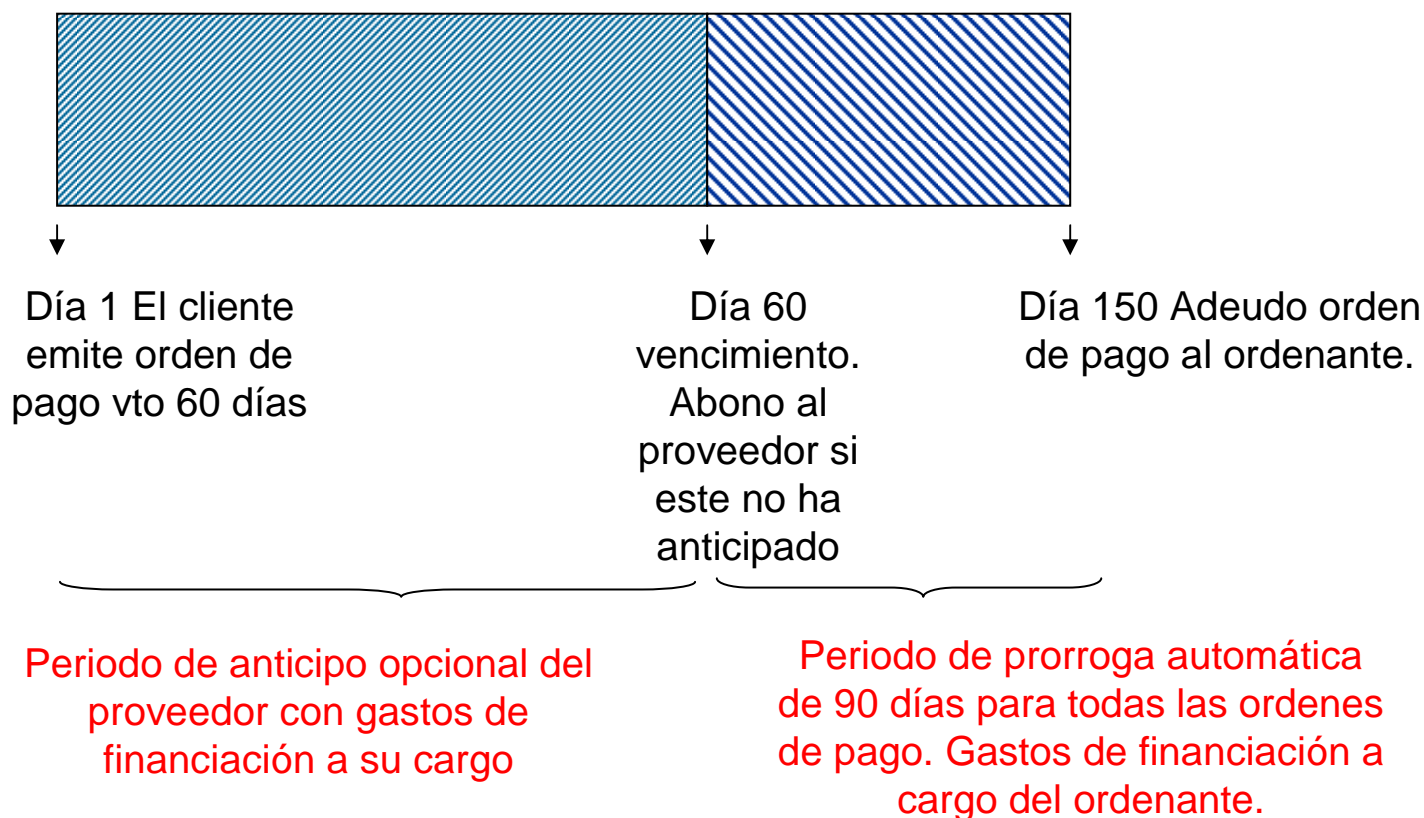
Día 1 El cliente emite orden de pago vto 60 días

Día 60 vencimiento. Abono al proveedor si este no ha anticipado

Día 150 Adeudo orden de pago al ordenante.

Periodo de anticipo opcional del proveedor con gastos de financiación a su cargo

Periodo de prorroga automática de 90 días para todas las ordenes de pago. Gastos de financiación a cargo del ordenante.